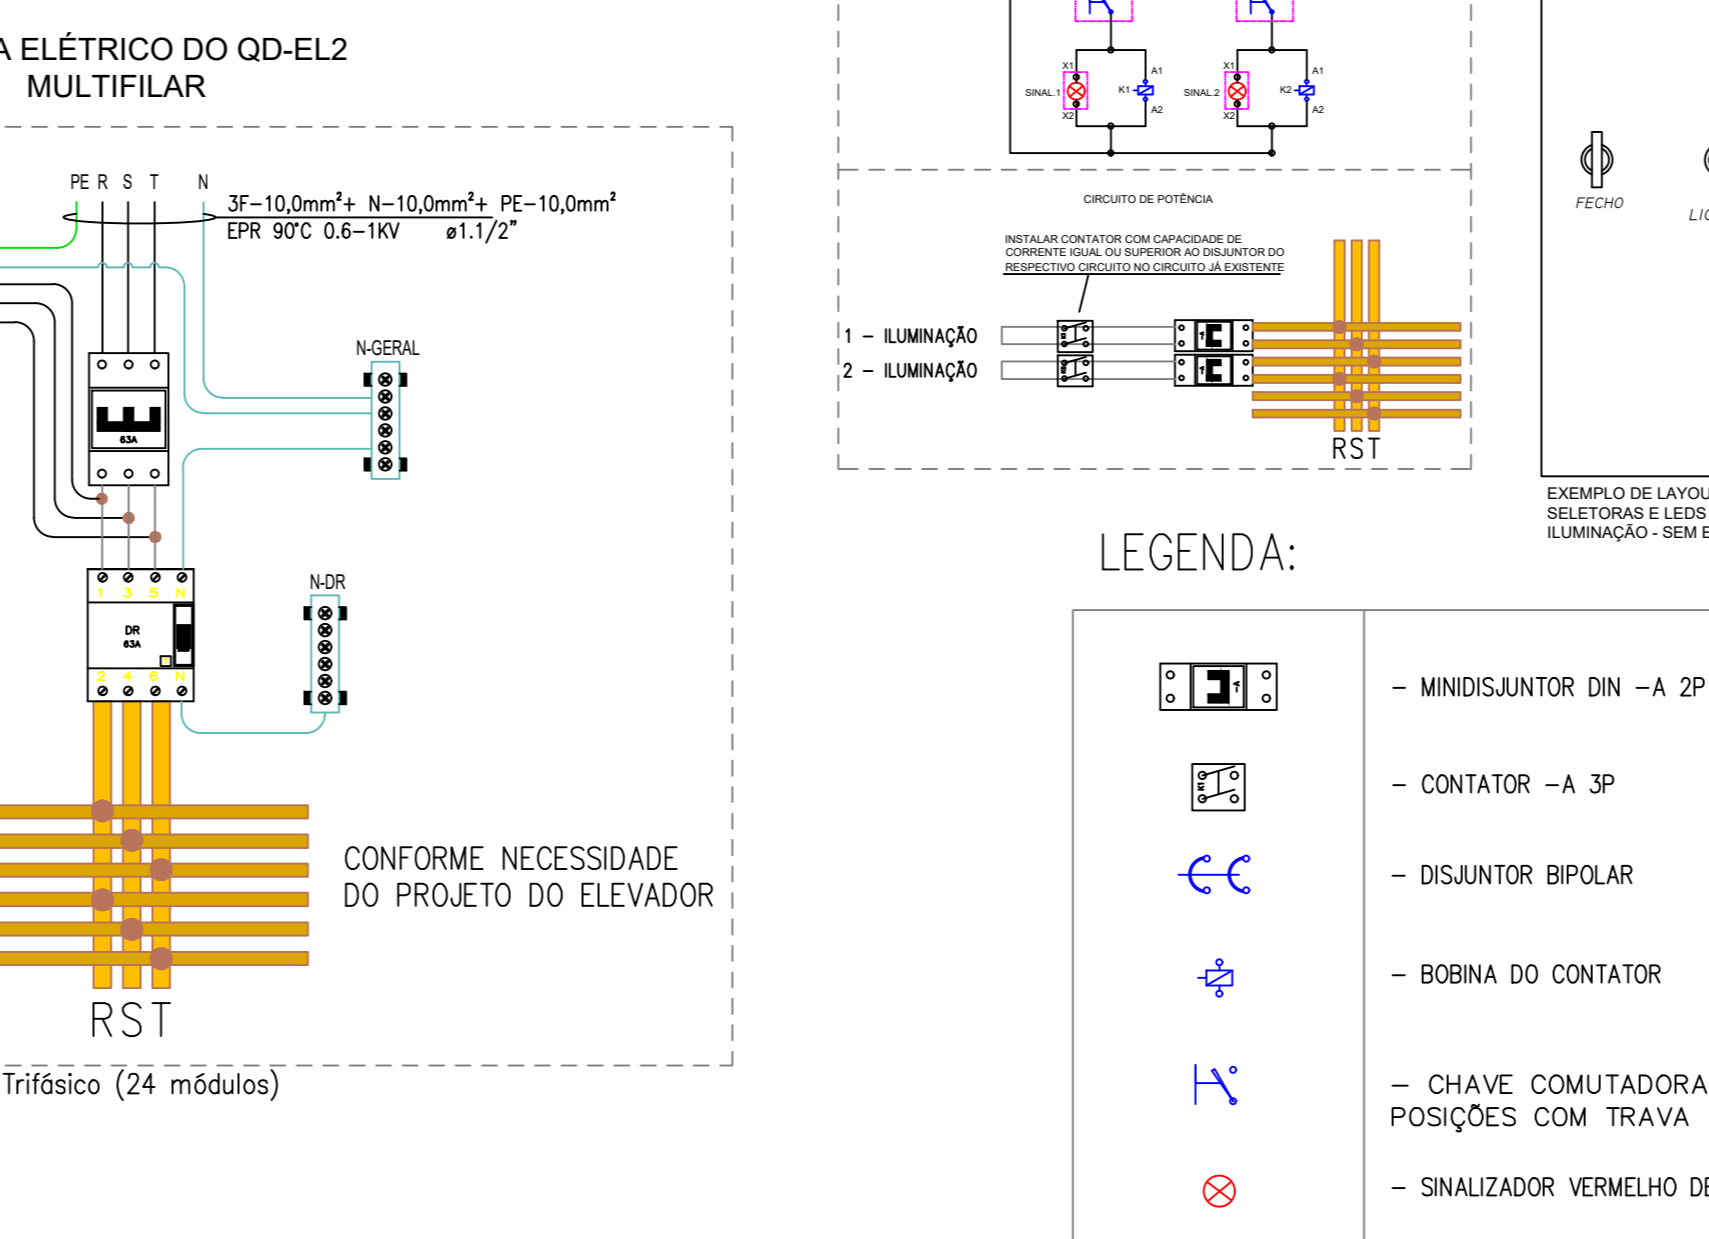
A ELÉTRICO DO QD-EL2
MULTIFILAR

PE R S T N

3F–10,0mm²+ N–10,0mm²+ PE–10,0mm²
EPR 90°C 0.6–1KV ø1.1/2"

N-GERAL

63A

DR
63A

1 3 5 N
2 4 6 N

N-DR

CONFORME NECESSIDADE
DO PROJETO DO ELEVADOR

RST

Trifásico (24 módulos)

X1
SINAL.1
X2
A1
K1
A2
X1
SINAL.2
X2
A1
K2
A2

CIRCUITO DE POTÊNCIA

INSTALAR CONTATOR COM CAPACIDADE DE CORRENTE IGUAL OU SUPERIOR AO DISJUNTOR DO RESPECTIVO CIRCUITO NO CIRCUITO JÁ EXISTENTE

1 – ILUMINAÇÃO
2 – ILUMINAÇÃO

RST

FECHO
LIG

EXEMPLO DE LAYOU
SELETORAS E LEDS
ILUMINAÇÃO - SEM E

LEGENDA:

| | |
|---|---|
| | – MINIDISJUNTOR DIN –A 2P |
| | – CONTATOR –A 3P |
| | – DISJUNTOR BIPOLAR |
| | – BOBINA DO CONTATOR |
| | – CHAVE COMUTADORA POSIÇÕES COM TRAVA |
| | – SINALIZADOR VERMELHO DE |